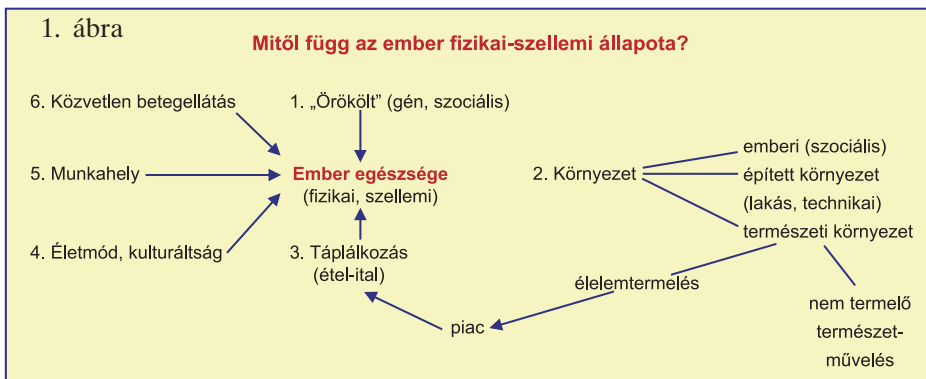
1. ábra

Mitől függ az ember fizikai-szellemi állapota?

6. Közvetlen betegellátás

1. „Örökölt" (gén, szociális)

5. Munkahely

Ember egészsége
(fizikai, szellemi)

2. Környezet

emberi (szociális)

épített környezet
(lakás, technikai)

természeti környezet

4. Életmód, kulturáltság

3. Táplálkozás
(étel-ital)

élelemtermelés

piac

nem termelő
természetművelés